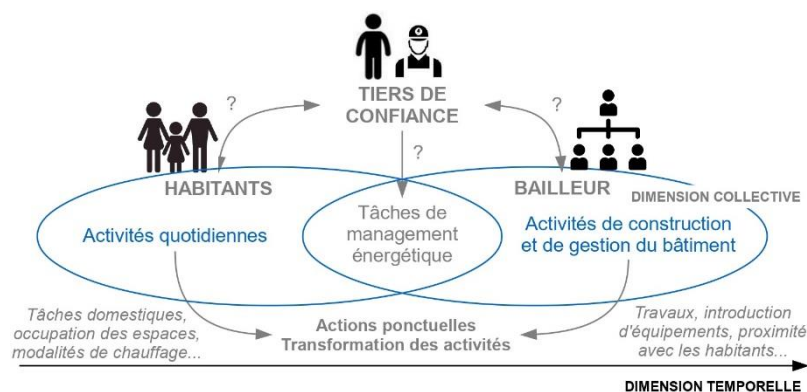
TIERS DE CONFIANCE

?

?

?

HABITANTS

BAILLEUR

DIMENSION COLLECTIVE

Activités quotidiennes

Tâches de management énergétique

Activités de construction et de gestion du bâtiment

Tâches domestiques, occupation des espaces, modalités de chauffage...

Actions ponctuelles
Transformation des activités

Travaux, introduction d'équipements, proximité avec les habitants...

DIMENSION TEMPORELLE